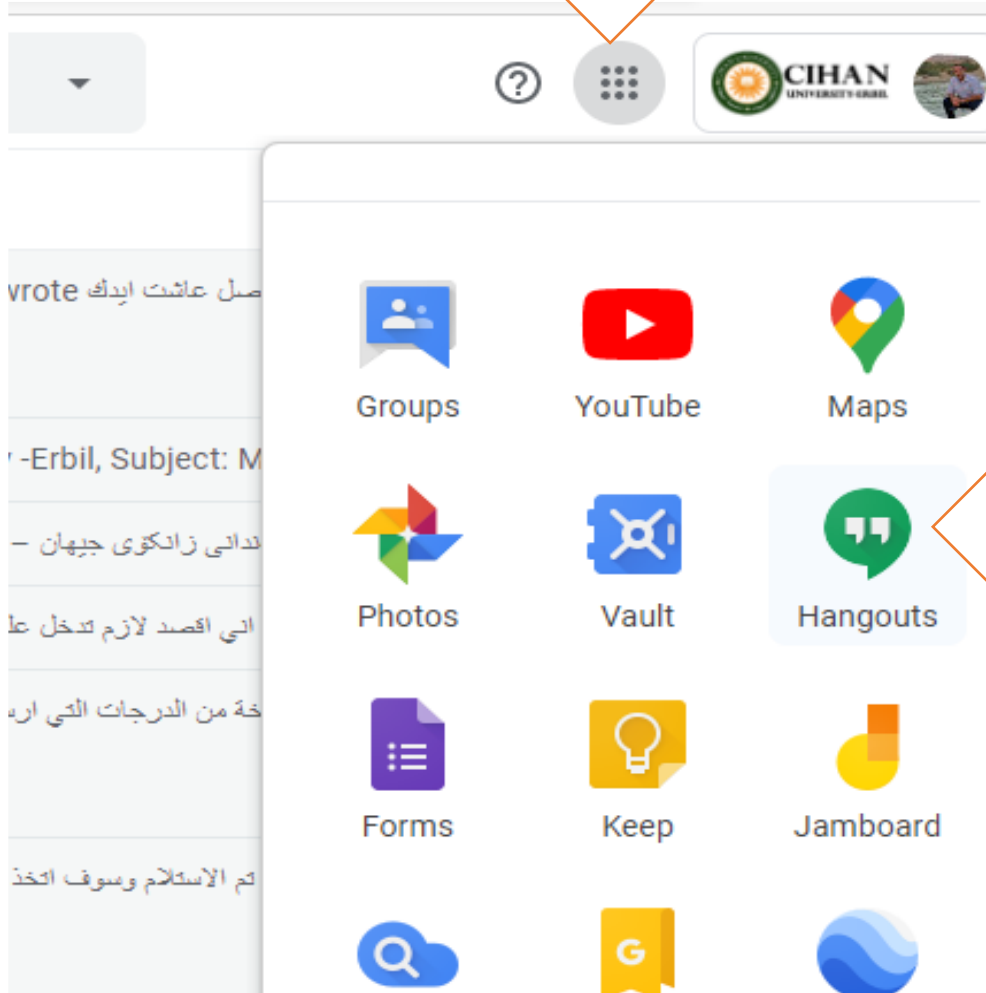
CIHAN
UNIVERSITY-ERBIL

صل عاشت ايدك wrote

-Erbil, Subject: M

ندانی زانكوى جيهان –

اني اقصد لازم تدخل عل

خة من الدرجات التي ار

تم الاستلام وسوف اتخذ

Groups
YouTube
Maps
Photos
Vault
Hangouts
Forms
Keep
Jamboard